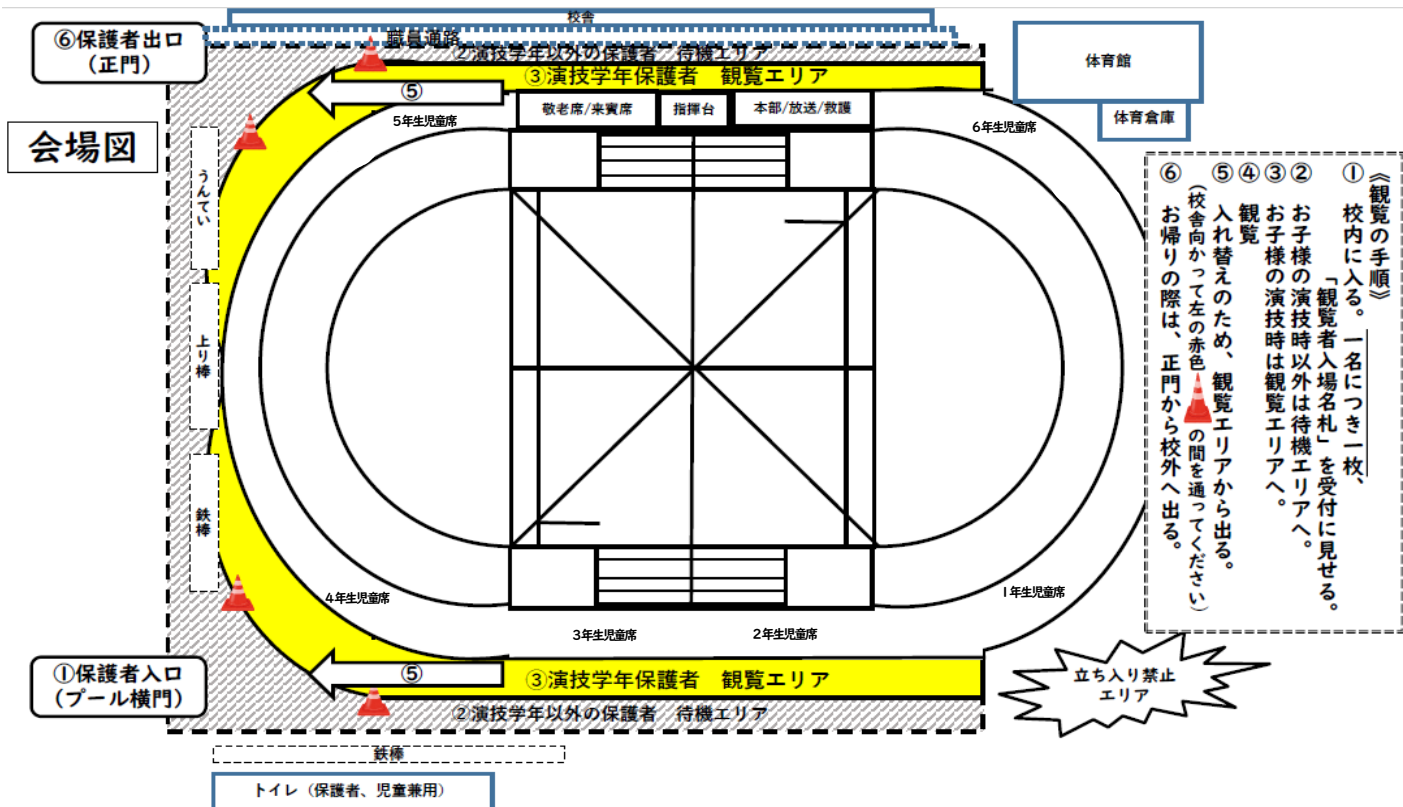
校舎

⑥保護者出口
（正門）

職員通路

②演技学年以外の保護者　待機エリア

③演技学年保護者　観覧エリア

⑤

体育館

体育倉庫

敬老席/来賓席

指揮台

本部/放送/救護

5年生児童席

6年生児童席

会場図

うんてい

上り棒

鉄棒

4年生児童席

1年生児童席

3年生児童席

2年生児童席

《観覧の手順》
① 校内に入る。一名につき一枚、「観覧者入場名札」を受付に見せる。
② お子様の演技時以外は待機エリアへ。
③ お子様の演技時は観覧エリアへ。
④ 観覧
⑤ 入れ替えのため、観覧エリアから出る。（校舎向かって左の赤色の間を通ってください）
⑥ お帰りの際は、正門から校外へ出る。

①保護者入口
（プール横門）

⑤

③演技学年保護者　観覧エリア

②演技学年以外の保護者　待機エリア

立ち入り禁止
エリア

鉄棒

トイレ（保護者、児童兼用）